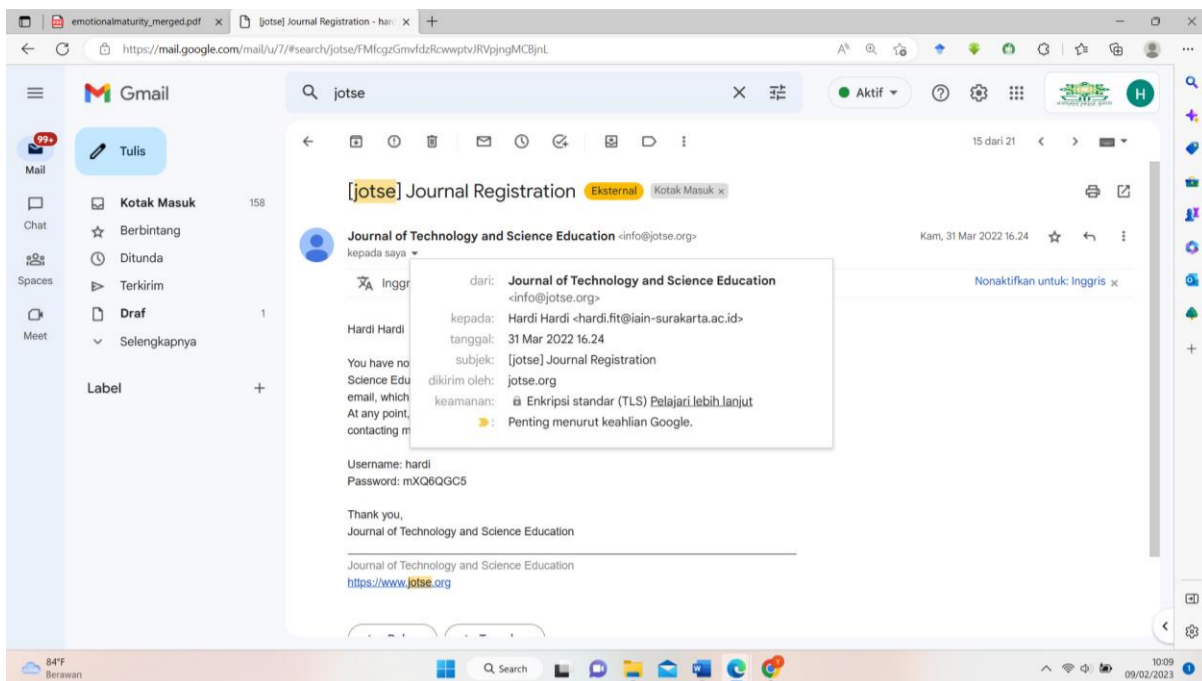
emotionalmaturity_merged.pdf ×
[jotse] Journal Registration - hard ×
+

https://mail.google.com/mail/u/7/#search/jotse/FMfcgzGmvfdzRcwwptvJRVpjngMCBjnL

Gmail
jotse
Aktif

99+
Mail
Chat
Spaces
Meet

Tulis
Kotak Masuk 158
Berbintang
Ditunda
Terkirim
Draf 1
Selengkapnya

Label +

15 dari 21

[jotse] Journal Registration Eksternal Kotak Masuk ×

Journal of Technology and Science Education <info@jotse.org>
kepada saya
Kam, 31 Mar 2022 16.24

Inggr
Nonaktifkan untuk: Inggris ×

dari: Journal of Technology and Science Education <info@jotse.org>
kepada: Hardi Hardi <hardi.fit@iain-surakarta.ac.id>
tanggal: 31 Mar 2022 16.24
subjek: [jotse] Journal Registration
dikirim oleh: jotse.org
keamanan: Enkripsi standar (TLS) Pelajari lebih lanjut
Penting menurut keahlian Google.

Hardi Hardi

You have no
Science Edu
email, which
At any point,
contacting m

Username: hardi
Password: mXQ6QGC5

Thank you,
Journal of Technology and Science Education

Journal of Technology and Science Education
https://www.jotse.org

84°F
Berawan
Search
10:09
09/02/2023